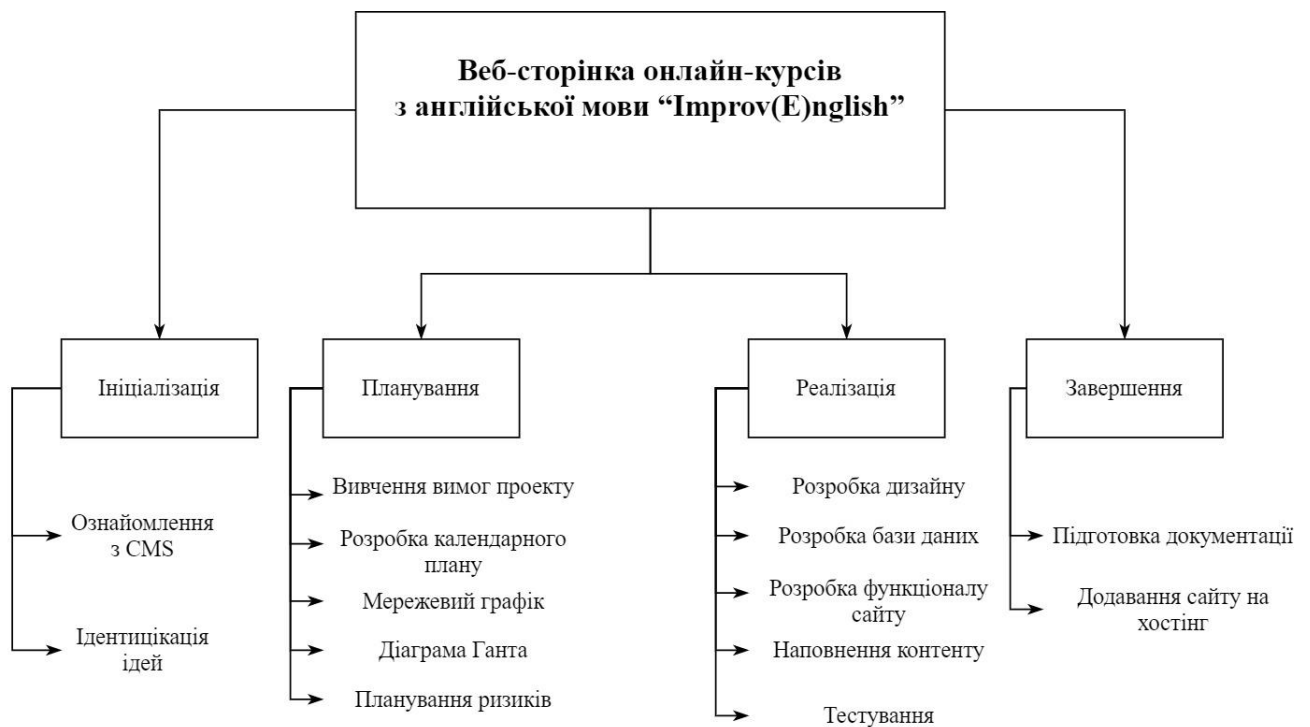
Веб-сторінка онлайн-курсів з англійської мови “Improv(E)nglish”

Ініціалізація

Ознайомлення з CMS

Ідентицікація ідей

Планування

Вивчення вимог проекту

Розробка календарного плану

Мережевий графік

Діаграма Ганта

Планування ризиків

Реалізація

Розробка дизайну

Розробка бази даних

Розробка функціоналу сайту

Наповнення контенту

Тестування

Завершення

Підготовка документації

Додавання сайту на хостінг